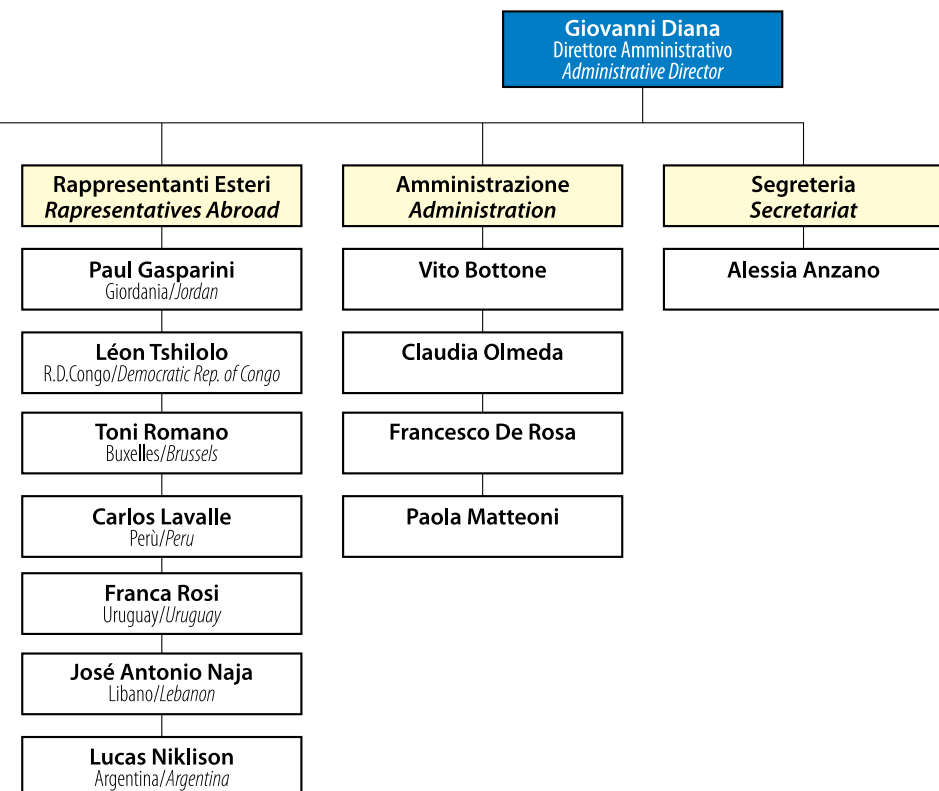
Giovanni Diana
Direttore Amministrativo
Administrative Director

Rappresentanti Esteri
Rapresentatives Abroad

Paul Gasparini
Giordania/Jordan

Léon Tshilolo
R.D.Congo/Democratic Rep. of Congo

Toni Romano
Buxelles/Brussels

Carlos Lavalle
Perù/Peru

Franca Rosi
Uruguay/Uruguay

José Antonio Naja
Libano/Lebanon

Lucas Niklison
Argentina/Argentina

Amministrazione
Administration

Vito Bottone

Claudia Olmeda

Francesco De Rosa

Paola Matteoni

Segreteria
Secretariat

Alessia Anzano